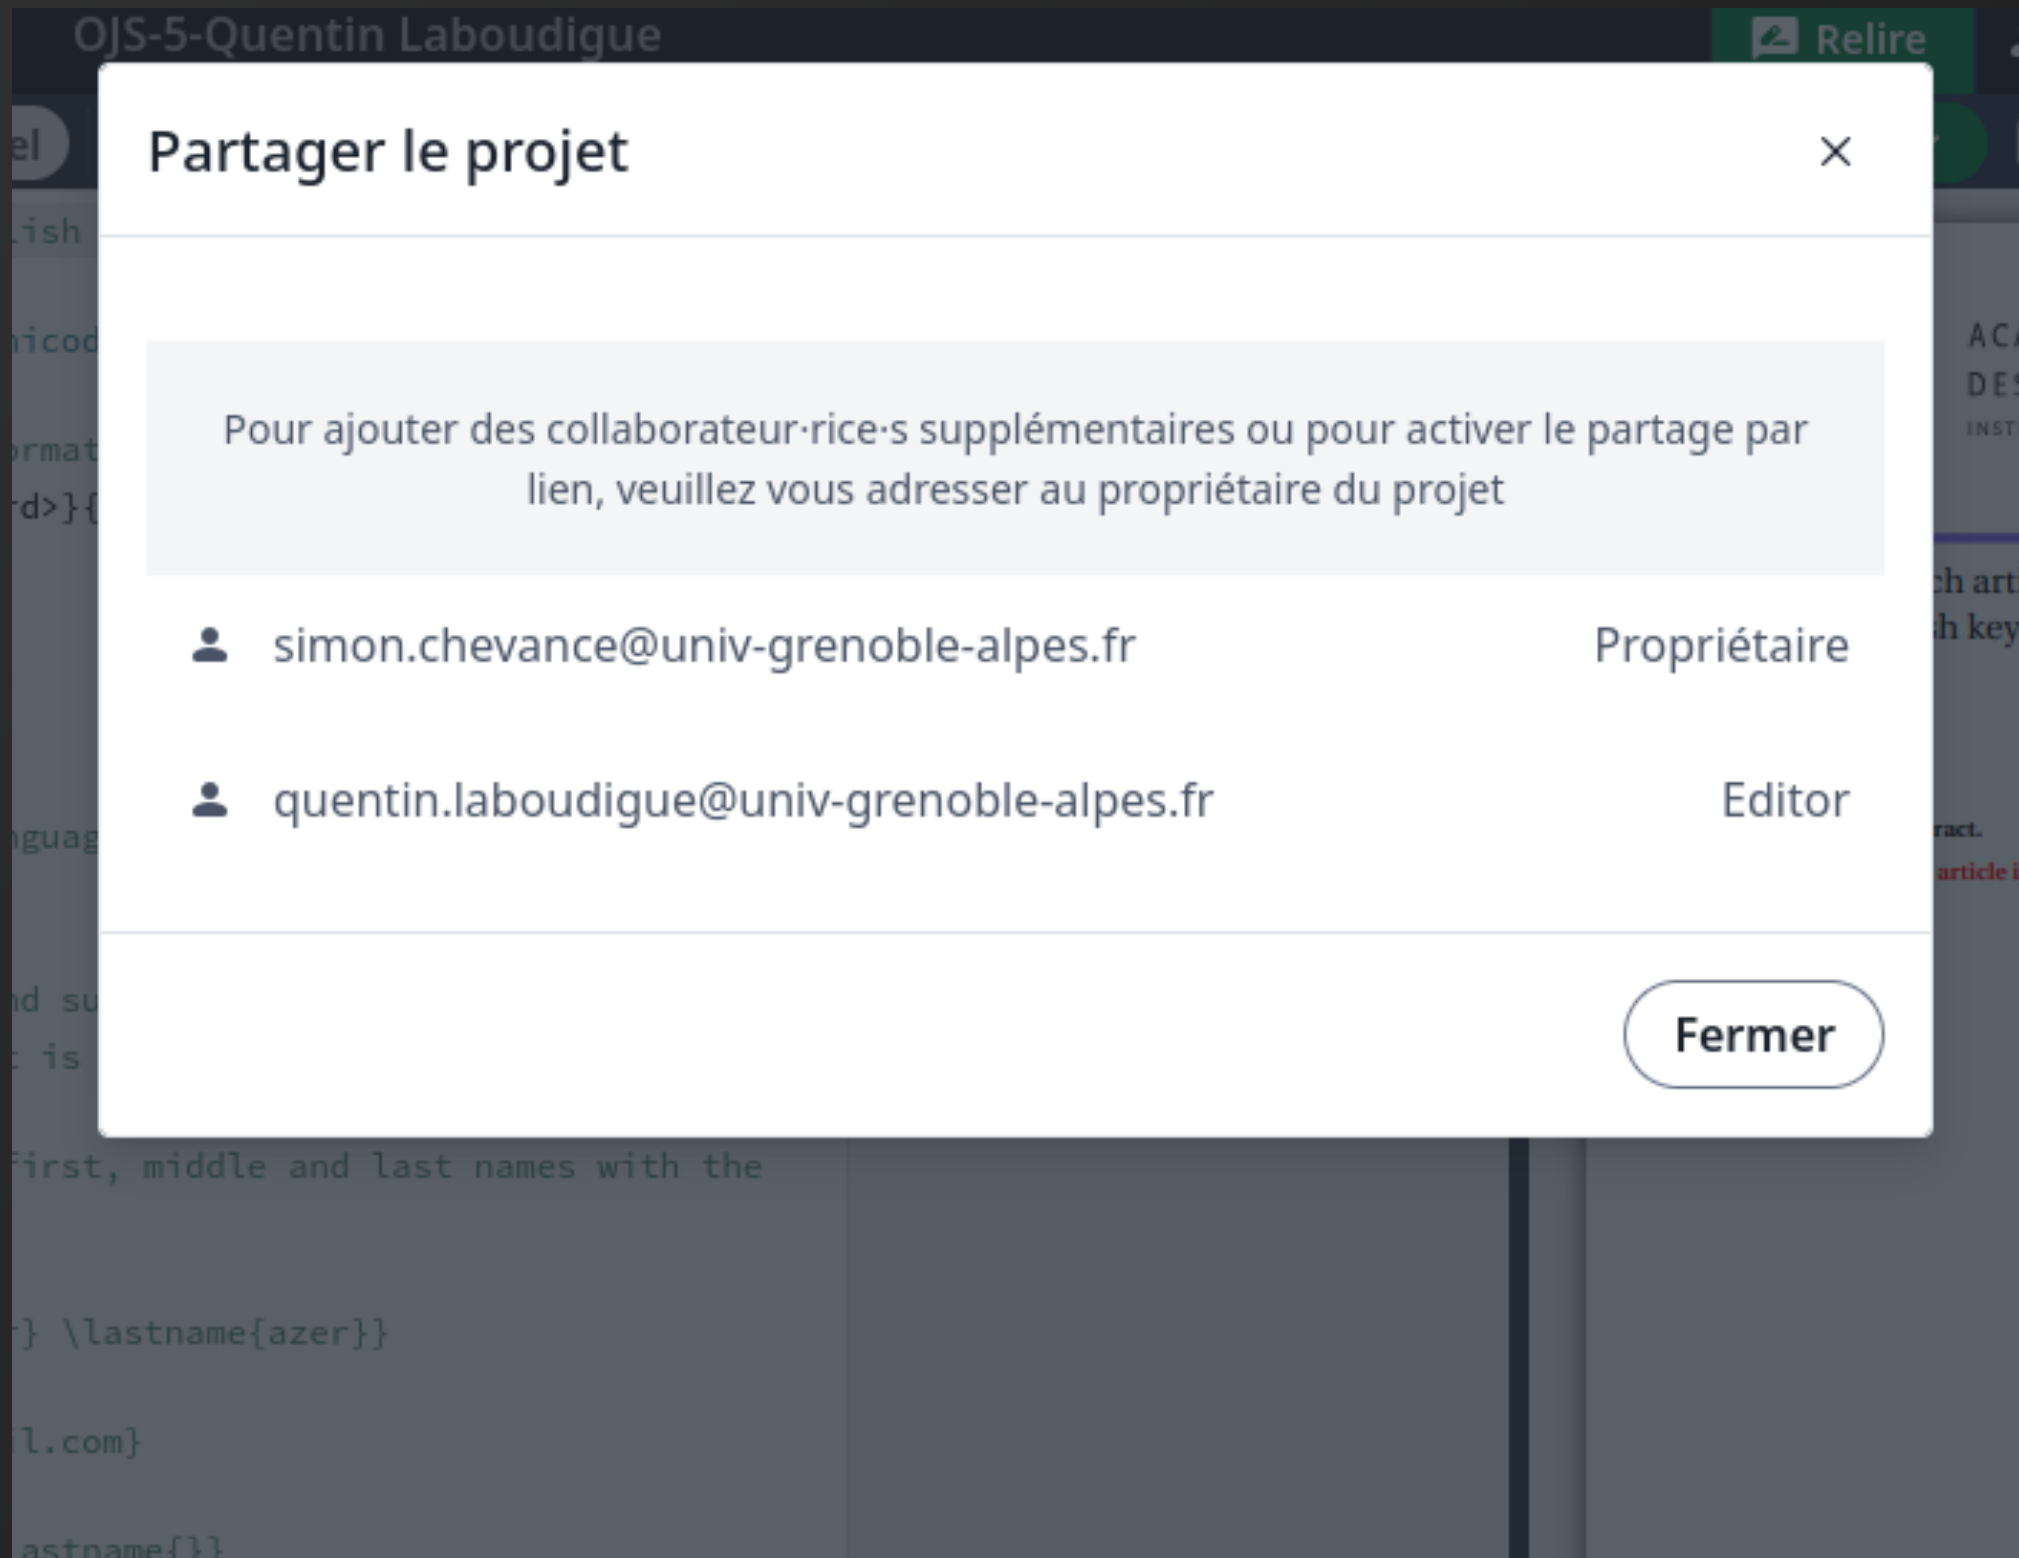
OJS-5-Quentin Laboudigue

Relire

el

ish

icod

ormat

rd>}{

nguag

d su
is

first, middle and last names with the

} \lastname{azer}}

l.com}

astname{}}

AC
DE
INST

ch art
h key

ract.
article i

Partager le projet

×

Pour ajouter des collaborateur·rice·s supplémentaires ou pour activer le partage par lien, veuillez vous adresser au propriétaire du projet

simon.chevance@univ-grenoble-alpes.fr Propriétaire

quentin.laboudigue@univ-grenoble-alpes.fr Editor

Fermer